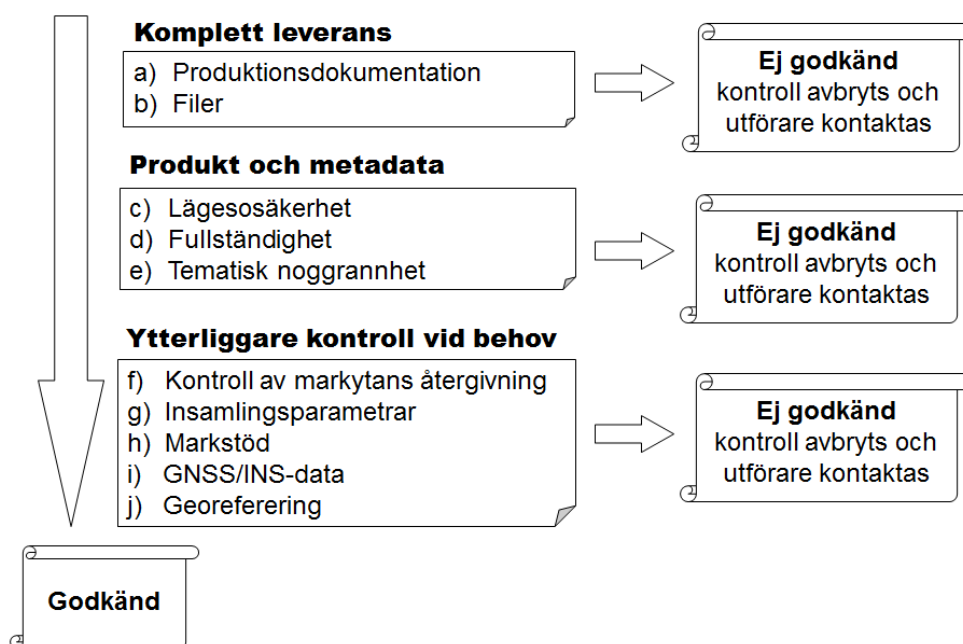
Komplett leverans

a) Produktionsdokumentation
b) Filer

Ej godkänd
kontroll avbryts och utförare kontaktas

Produkt och metadata

c) Lägesosäkerhet
d) Fullständighet
e) Tematisk noggrannhet

Ej godkänd
kontroll avbryts och utförare kontaktas

Ytterliggare kontroll vid behov

f) Kontroll av markytans återgivning
g) Insamlingsparametrar
h) Markstöd
i) GNSS/INS-data
j) Georeferering

Ej godkänd
kontroll avbryts och utförare kontaktas

Godkänd